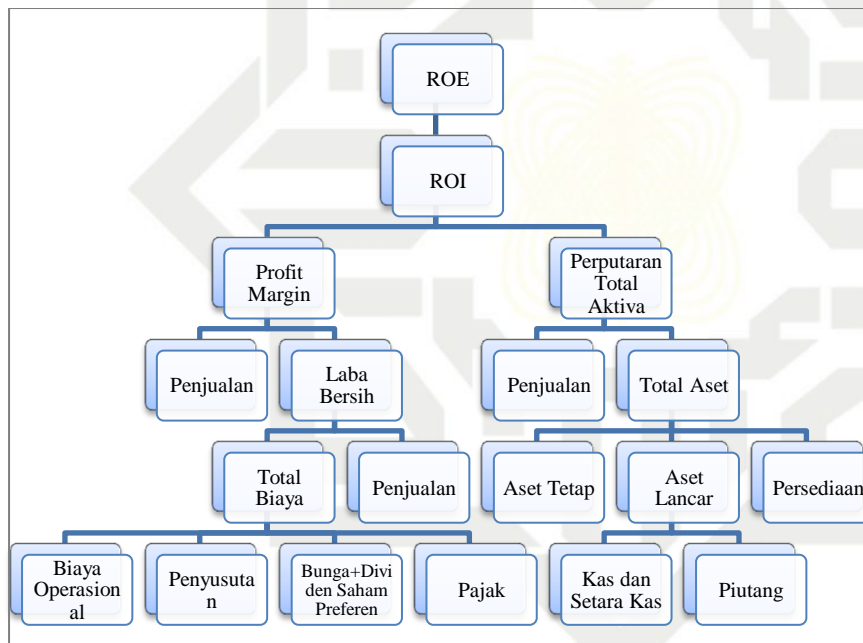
ROE

ROI

Profit Margin

Perputaran Total Aktiva

Penjualan

Laba Bersih

Penjualan

Total Aset

Total Biaya

Penjualan

Aset Tetap

Aset Lancar

Persediaan

Biaya Operasion al

Penyusuta n

Bunga+Divi den Saham Preferen

Pajak

Kas dan Setara Kas

Piutang